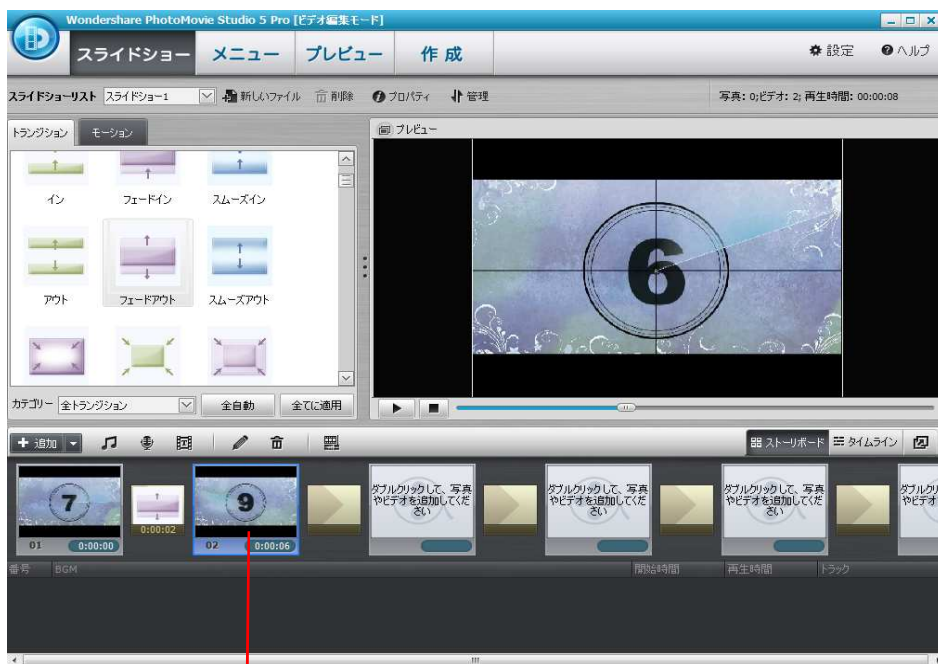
Wondershare PhotoMovie Studio 5 Pro [ビデオ編集モード]

スライドショー メニュー プレビュー 作成

設定 ヘルプ

スライドショーリスト スライドショー1 新しいファイル 削除 プロパティ 管理

写真: 0; ビデオ: 2; 再生時間: 00:00:08

トランジション モーション

プレビュー

イン フェードイン スムーズイン

アウト フェードアウト スムーズアウト

6

カテゴリー 全トランジション 全自動 全てに適用

追加

ストーリーボード タイムライン

7

0:00:02

9

01 0:00:00

02 0:00:06

ダブルクリックして、写真やビデオを追加してください

ダブルクリックして、写真やビデオを追加してください

ダブルクリックして、写真やビデオを追加してください

ダブルクリ やビデオ

番号 BGM 開始時間 再生時間 トラック